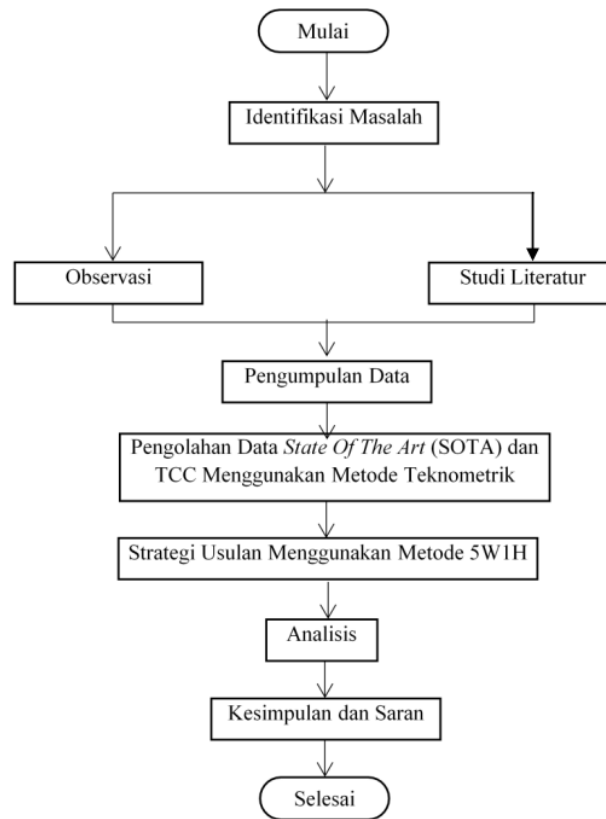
Mulai

Identifikasi Masalah

Observasi

Studi Literatur

Pengumpulan Data

Pengolahan Data *State Of The Art* (SOTA) dan TCC Menggunakan Metode Teknometrik

Strategi Usulan Menggunakan Metode 5W1H

Analisis

Kesimpulan dan Saran

Selesai